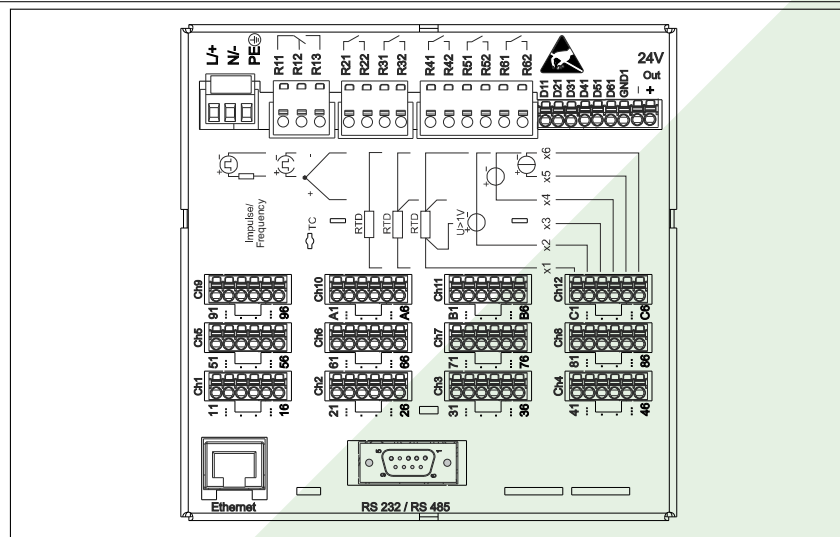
L+
N/-
PE
R11
R12
R13
R21
R22
R31
R32
R41
R42
R51
R52
R61
R62
24V
Out
D11
D21
D31
D41
D51
D61
GND1
-
+
Impulse/
Frequency
TC
RTD
RTD
RTD
U>1V
x6
x5
x4
x3
x2
x1
Ch9
91 ... 96
Ch10
A1 ... A6
Ch11
B1 ... B6
Ch12
C1 ... C6
Ch5
51 ... 56
Ch6
61 ... 66
Ch7
71 ... 76
Ch8
81 ... 86
Ch1
11 ... 16
Ch2
21 ... 26
Ch3
31 ... 36
Ch4
41 ... 46
Ethernet
RS 232 / RS 485